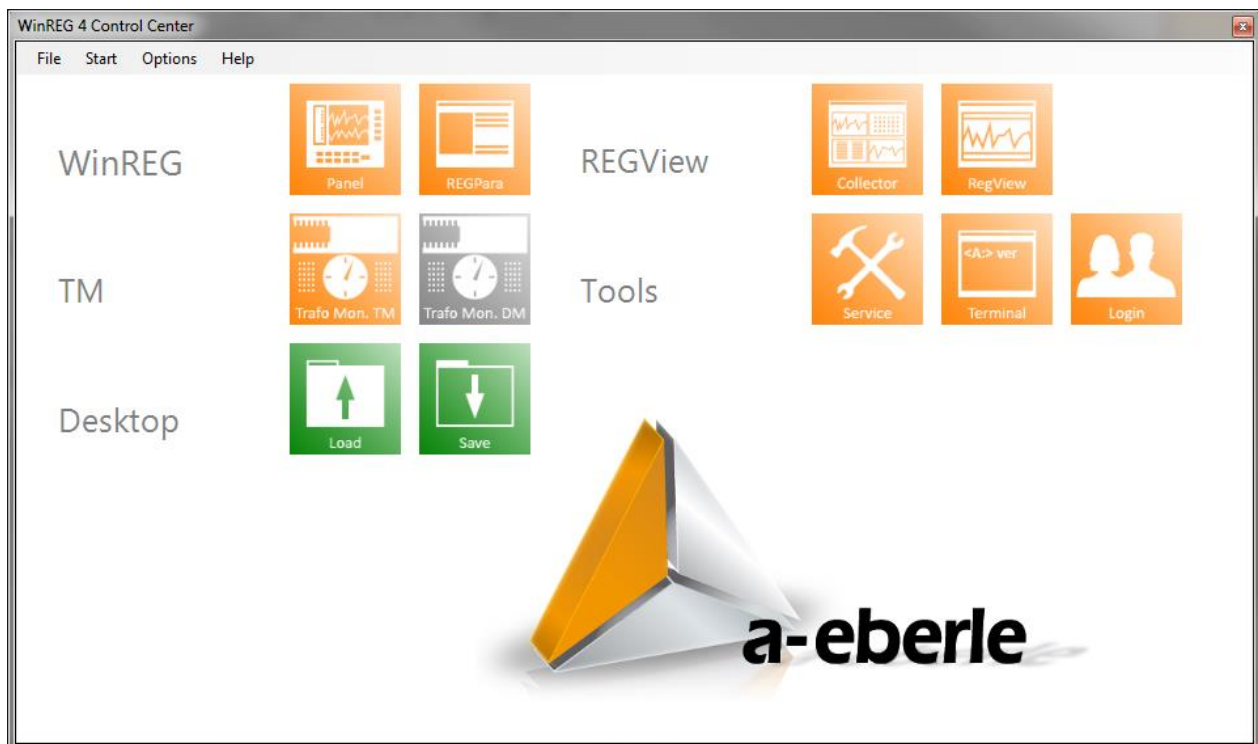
WinREG 4 Control Center

File Start Options Help

WinREG

Panel

REGPara

REGView

Collector

RegView

TM

Trafo Mon. TM

Trafo Mon. DM

Tools

Service

<A:> ver

Terminal

Login

Desktop

Load

Save

a-eberle